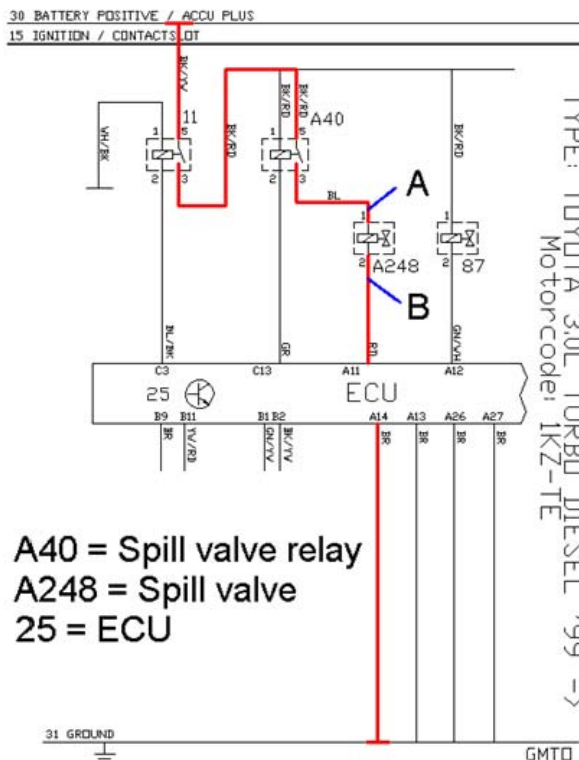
30 BATTERY POSITIVE / ACCU PLUS
15 IGNITION / CONTACTSLOT

BK/YV
11
WH/BK
BK/RD
BK/RD
A40
BK/RD
BL
A
A248
87
B
RD
BL/BK
GR
GN/WH
C3
C13
A11
A12
25
ECU
B9
B11
B1
B2
A14
A13
A26
A27
BR
YV/RD
GN/YV
BK/YV
BR
BR
BR
BR

TYPE: TOYOTA 3.0L TURBO DIESEL '99 ->
Motorcode: 1KZ-TE

A40 = Spill valve relay
A248 = Spill valve
25 = ECU

31 GROUND
GMTO